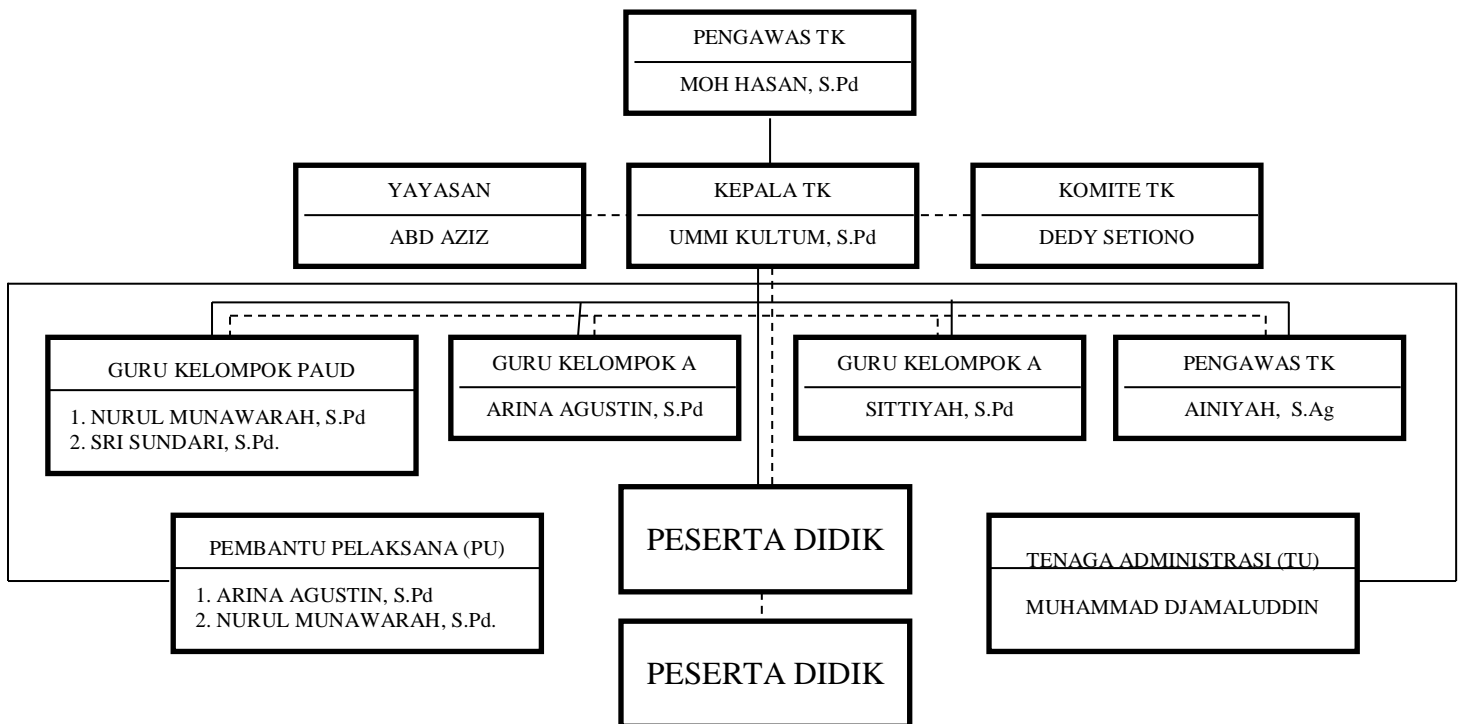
PENGAWAS TK
MOH HASAN, S.Pd

YAYASAN
ABD AZIZ

KEPALA TK
UMMI KULTUM, S.Pd

KOMITE TK
DEDY SETIONO

GURU KELOMPOK PAUD
1. NURUL MUNAWARAH, S.Pd
2. SRI SUNDARI, S.Pd.

GURU KELOMPOK A
ARINA AGUSTIN, S.Pd

GURU KELOMPOK A
SITTIYAH, S.Pd

PENGAWAS TK
AINIYAH, S.Ag

PEMBANTU PELAKSANA (PU)
1. ARINA AGUSTIN, S.Pd
2. NURUL MUNAWARAH, S.Pd.

PESERTA DIDIK

TENAGA ADMINISTRASI (TU)
MUHAMMAD DJAMALUDDIN

PESERTA DIDIK